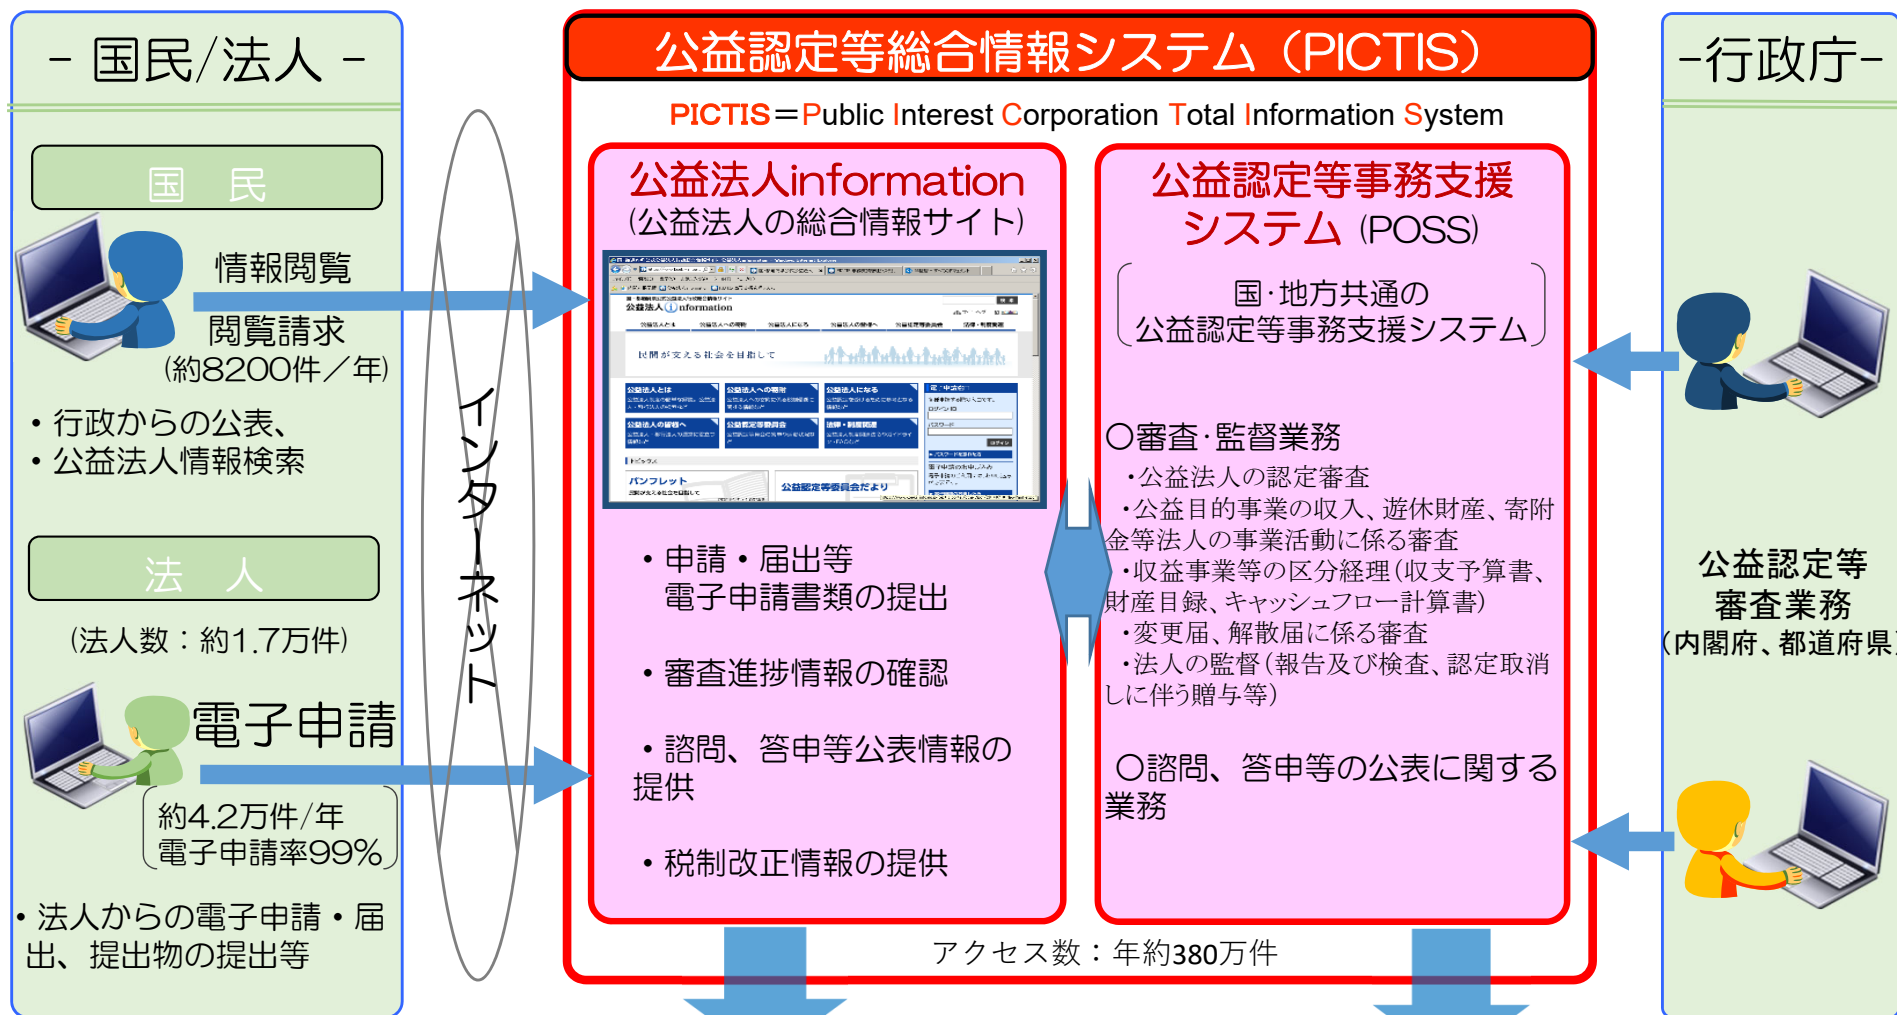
－ 国民/法人 －

国　民

情報閲覧

閲覧請求
（約8200件／年）

・行政からの公表、
・公益法人情報検索

法　人

（法人数：約1.7万件）

電子申請

約4.2万件/年
電子申請率99%

・法人からの電子申請・届出、提出物の提出等

インターネット

公益認定等総合情報システム（PICTIS）

PICTIS＝Public Interest Corporation Total Information System

公益法人information
（公益法人の総合情報サイト）

・申請・届出等
電子申請書類の提出

・審査進捗情報の確認

・諮問、答申等公表情報の提供

・税制改正情報の提供

公益認定等事務支援システム（POSS）

国･地方共通の
公益認定等事務支援システム

○審査･監督業務
・公益法人の認定審査
・公益目的事業の収入、遊休財産、寄附金等法人の事業活動に係る審査
・収益事業等の区分経理（収支予算書、財産目録、キャッシュフロー計算書）
・変更届、解散届に係る審査
・法人の監督（報告及び検査、認定取消しに伴う贈与等）

○諮問、答申等の公表に関する業務

アクセス数：年約380万件

－行政庁－

公益認定等
審査業務
（内閣府、都道府県）